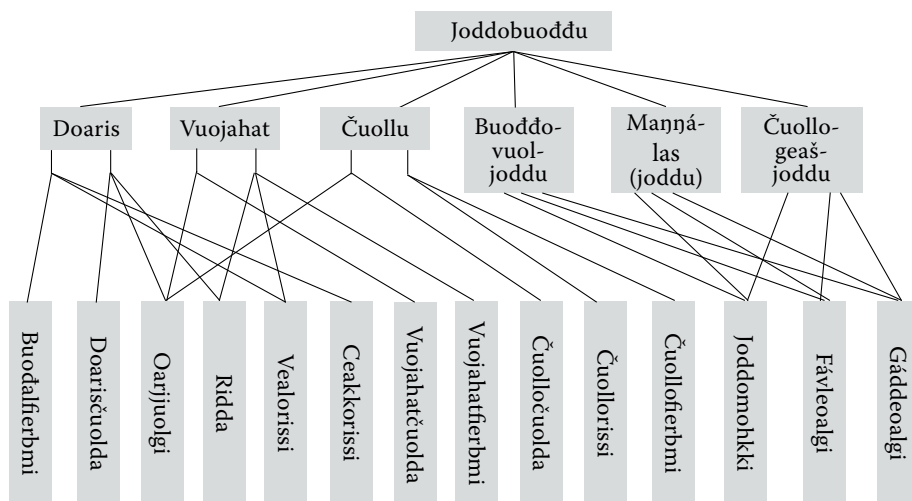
Joddobuođđu

Doaris

Vuojahat

Čuollu

Buođđovuoljoddu

Maŋŋálas (joddu)

Čuollogeašjoddu

Buođđiferbmi

Doarisčuolda

Oarjjuolgi

Ridda

Vealorissi

Ceakkorissi

Vuojahatčuolda

Vuojahatferbmi

Čuolločuolda

Čuollorissi

Čuolloferbmi

Joddomohkki

Fávleoalgi

Gáddeoalgi